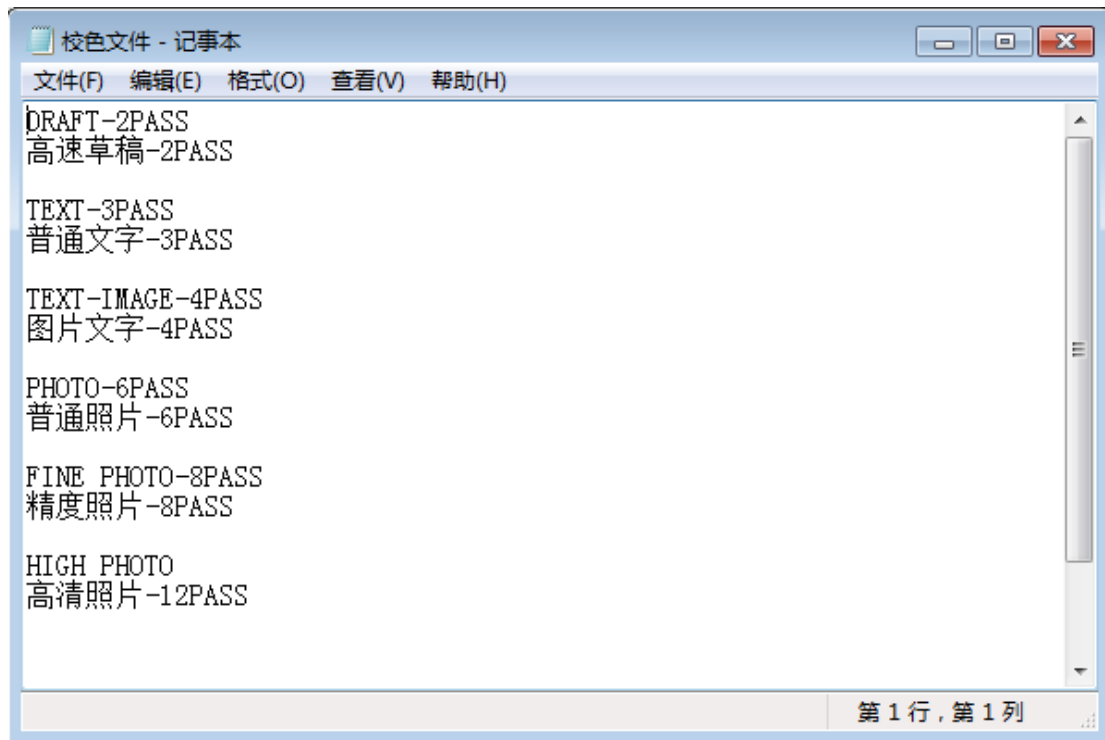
校色文件 - 记事本

文件(F) 编辑(E) 格式(O) 查看(V) 帮助(H)

DRAFT-2PASS
高速草稿-2PASS

TEXT-3PASS
普通文字-3PASS

TEXT-IMAGE-4PASS
图片文字-4PASS

PHOTO-6PASS
普通照片-6PASS

FINE PHOTO-8PASS
精度照片-8PASS

HIGH PHOTO
高清照片-12PASS

第 1 行，第 1 列